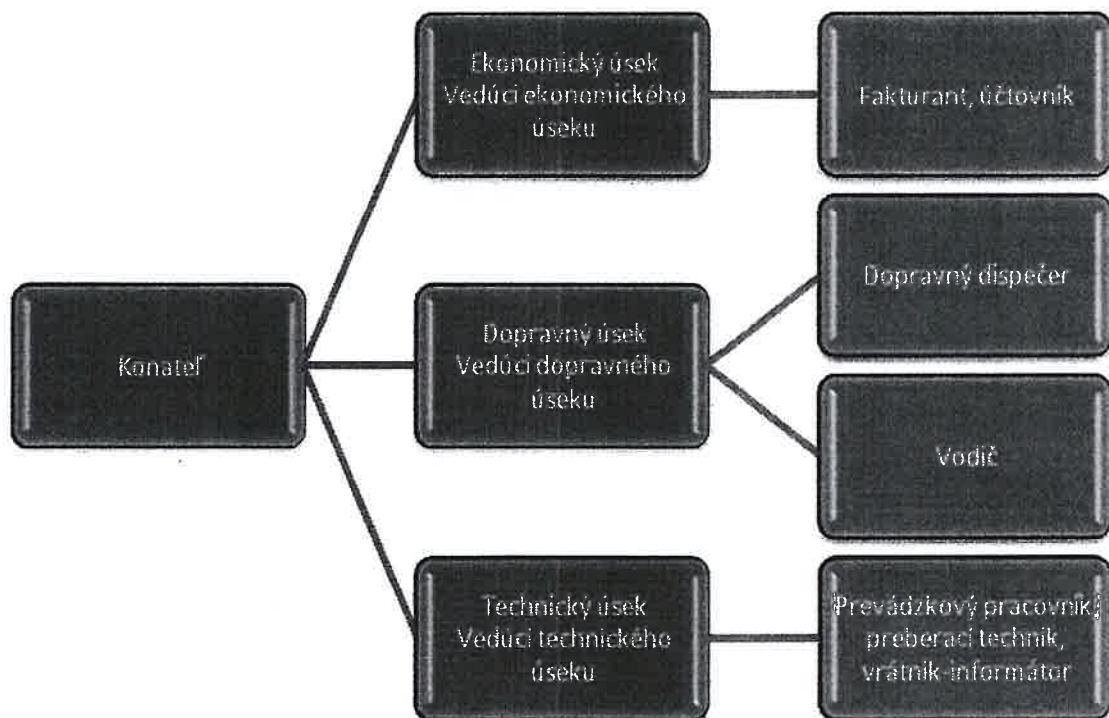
Konateľ

Ekonomický úsek
Vedúci ekonomického úseku

Fakturant, účtovník

Dopravný úsek
Vedúci dopravného úseku

Dopravný dispečer

Vodič

Technický úsek
Vedúci technického úseku

Prevádzkový pracovník, preberací technik, vrátnik-informátor